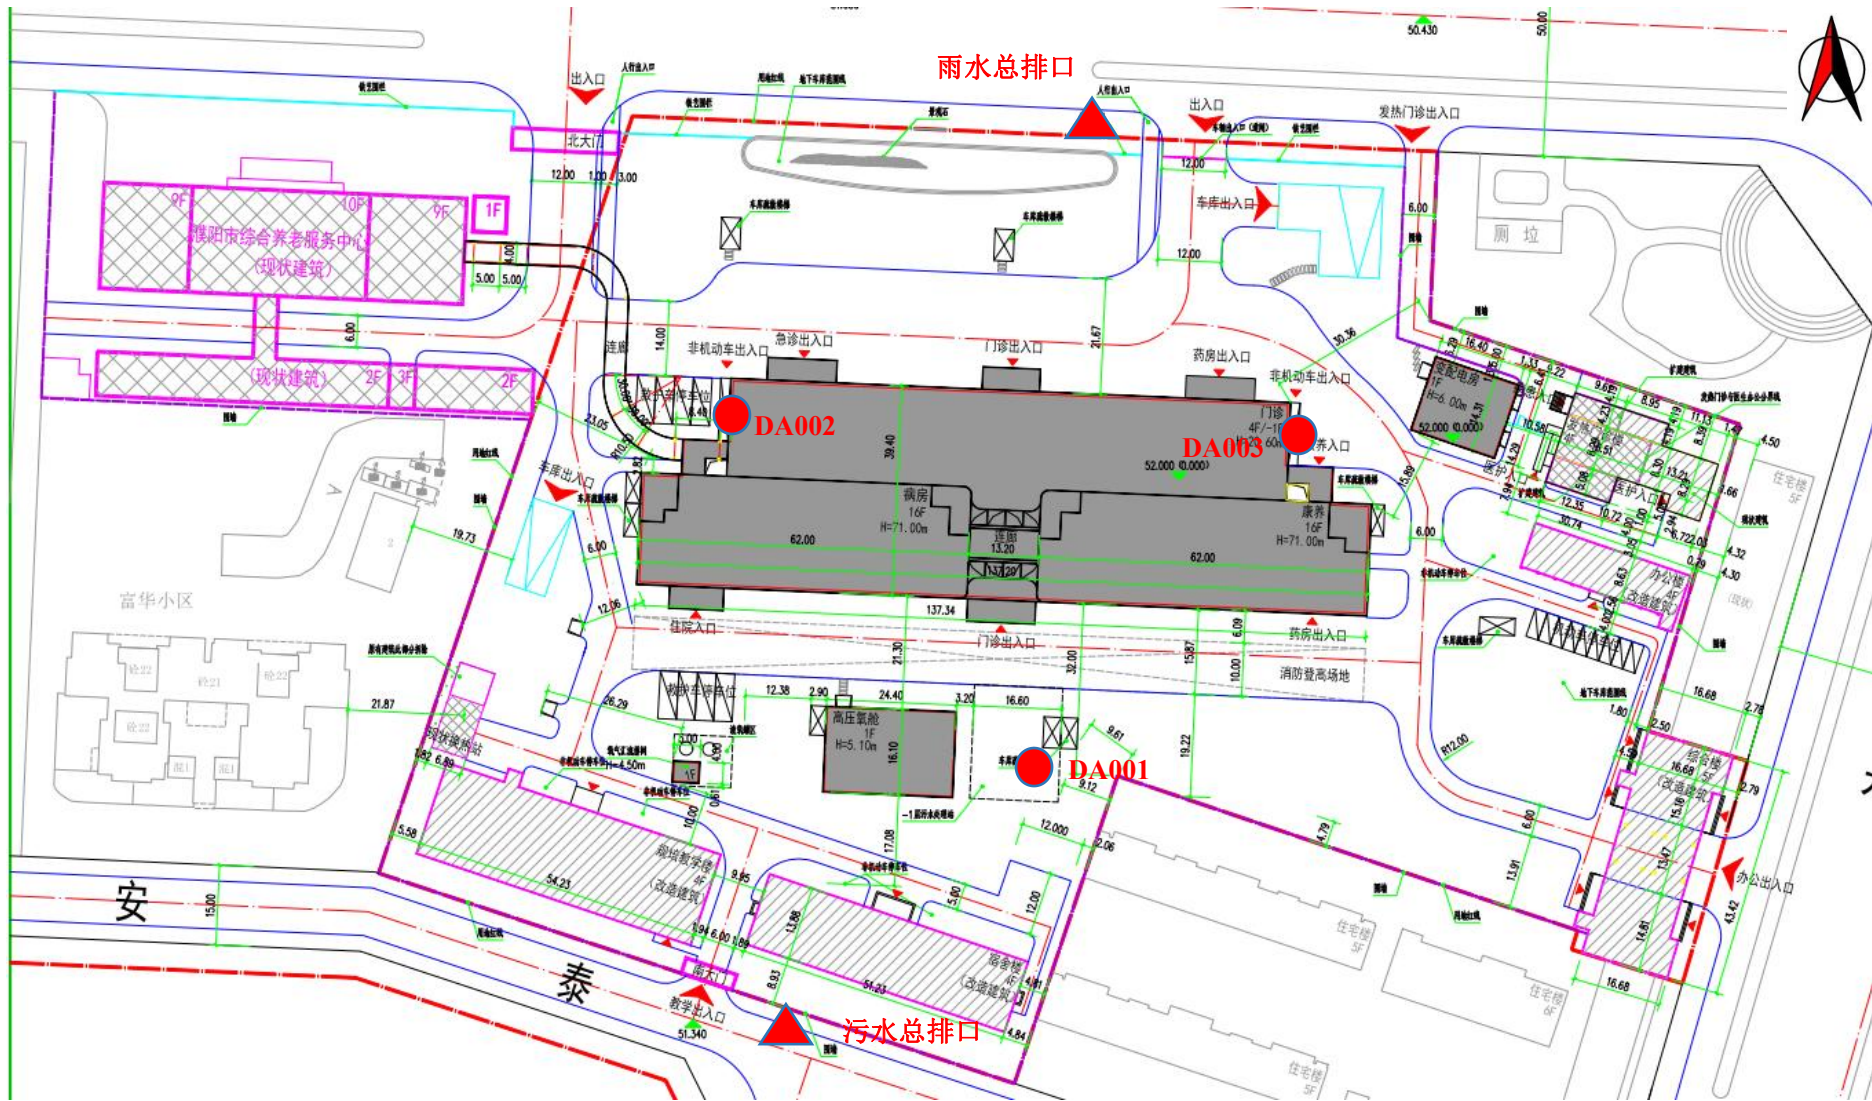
雨水总排口

50.430

出入口

人行出入口

北大门

12.00 1.00 3.00

濮阳市综合养老服务中心
(现状建筑)

9F 10F 9F 1F

4.00 5.00 5.00

6.00

(现状建筑) 2F 3F 2F

出入口

车库出入口

12.00

发热门诊出入口

6.00

厕 垃

非机动车出入口 急诊出入口 门诊出入口 药房出入口 非机动车出入口

连廊

14.00

21.67

30.36

DA002

DA003

门诊 4F

养入口

变配电房 1F H=6.00m

52.000 (0.000)

车库出入口

23.05

39.40

病房 16F H=71.00m

连廊 13.20

康养 16F H=71.00m

62.00 62.00

137.34

19.73

6.00

12.06

富华小区

住院入口

门诊出入口

药房出入口

消防登高场地

21.30

32.00

15.87

6.09

10.00

19.22

12.38 2.90 24.40 3.20 16.60

高压氧舱 1F H=5.10m

16.10

DA001

9.61

9.12

21.87

26.29

现状换热站

4.50m

1F

规培教学楼 (改造建筑)

54.23

5.58

12.000

2.06

4.79

17.08

宿舍楼 (改造建筑)

51.23

9.45

13.88

5.00

12.00

安

泰

15.00

南大门

教学出入口

51.340

污水总排口

4.84

8.93

办公楼 4F (改造建筑)

综合楼 5F (改造建筑)

办公出入口

住宅楼 5F

16.68

43.42

13.91

6.00

R12.00

1.80

2.50

4.50

2.78

4.32

4.30

6.00

15.89